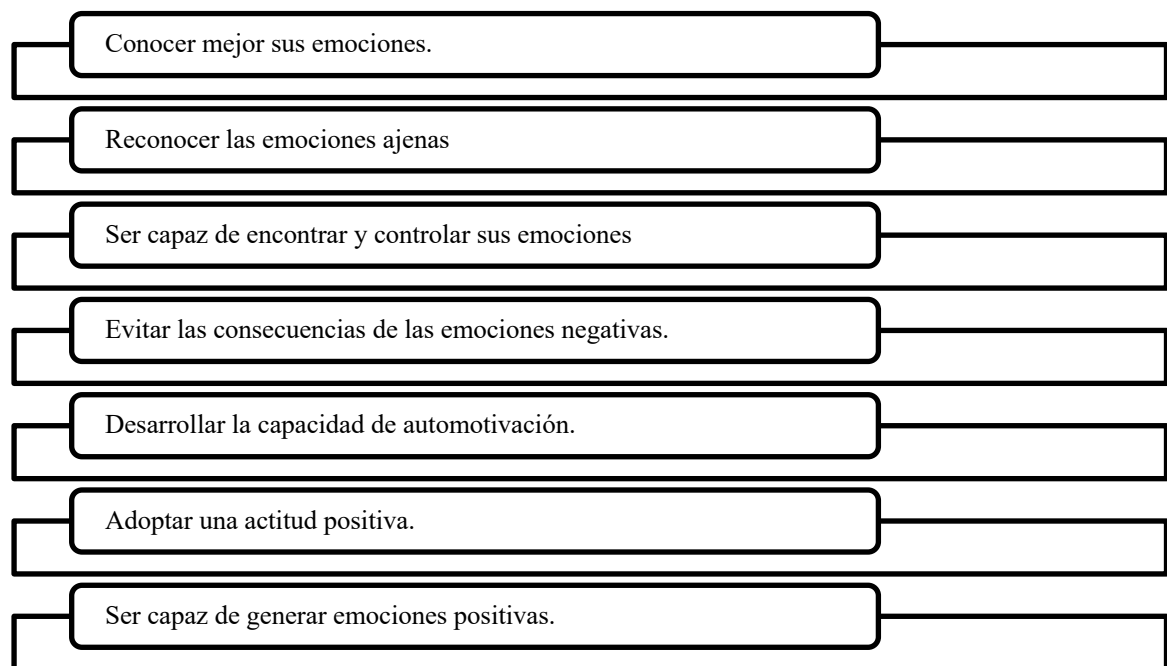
Conocer mejor sus emociones.

Reconocer las emociones ajenas

Ser capaz de encontrar y controlar sus emociones

Evitar las consecuencias de las emociones negativas.

Desarrollar la capacidad de automotivación.

Adoptar una actitud positiva.

Ser capaz de generar emociones positivas.